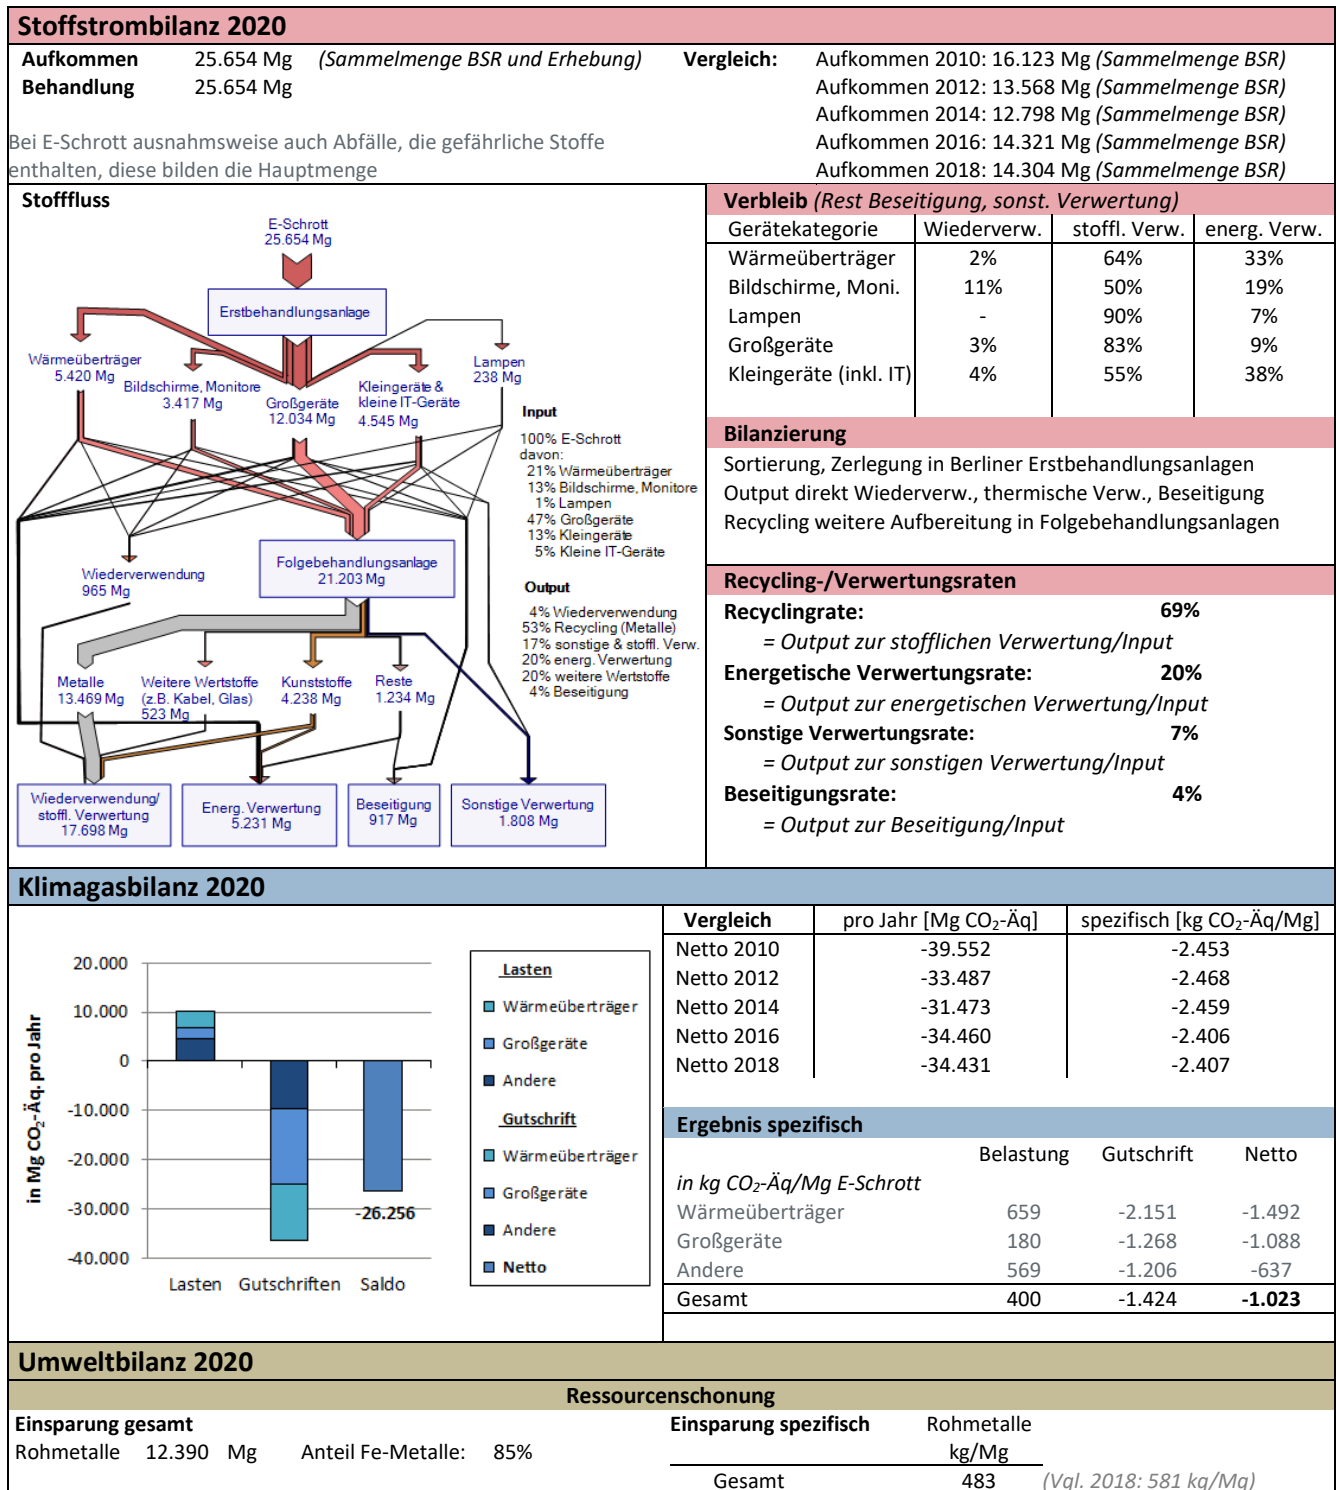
Stoffstrombilanz 2020

**Aufkommen** 25.654 Mg (Sammelmenge BSR und Erhebung)
**Behandlung** 25.654 Mg

**Vergleich:** Aufkommen 2010: 16.123 Mg (Sammelmenge BSR)
Aufkommen 2012: 13.568 Mg (Sammelmenge BSR)
Aufkommen 2014: 12.798 Mg (Sammelmenge BSR)
Aufkommen 2016: 14.321 Mg (Sammelmenge BSR)
Aufkommen 2018: 14.304 Mg (Sammelmenge BSR)

Bei E-Schrott ausnahmsweise auch Abfälle, die gefährliche Stoffe enthalten, diese bilden die Hauptmenge

**Stofffluss**

E-Schrott 25.654 Mg
Erstbehandlungsanlage
Wärmeüberträger 5.420 Mg
Bildschirme, Monitore 3.417 Mg
Großgeräte 12.034 Mg
Kleingeräte & kleine IT-Geräte 4.545 Mg
Lampen 238 Mg
Wiederverwendung 965 Mg
Folgebehandlungsanlage 21.203 Mg
Metalle 13.469 Mg
Weitere Wertstoffe (z.B. Kabel, Glas) 523 Mg
Kunststoffe 4.238 Mg
Reste 1.234 Mg
Wiederverwendung/ stoffl. Verwertung 17.698 Mg
Energ. Verwertung 5.231 Mg
Beseitigung 917 Mg
Sonstige Verwertung 1.808 Mg

Input
100% E-Schrott
davon:
21% Wärmeüberträger
13% Bildschirme, Monitore
1% Lampen
47% Großgeräte
13% Kleingeräte
5% Kleine IT-Geräte

Output
4% Wiederverwendung
53% Recycling (Metalle)
17% sonstige & stoffl. Verw.
20% energ. Verwertung
20% weitere Wertstoffe
4% Beseitigung

**Verbleib** (Rest Beseitigung, sonst. Verwertung)

| Gerätekategorie | Wiederverw. | stoffl. Verw. | energ. Verw. |
|---|---|---|---|
| Wärmeüberträger | 2% | 64% | 33% |
| Bildschirme, Moni. | 11% | 50% | 19% |
| Lampen | - | 90% | 7% |
| Großgeräte | 3% | 83% | 9% |
| Kleingeräte (inkl. IT) | 4% | 55% | 38% |

**Bilanzierung**
Sortierung, Zerlegung in Berliner Erstbehandlungsanlagen
Output direkt Wiederverw., thermische Verw., Beseitigung
Recycling weitere Aufbereitung in Folgebehandlungsanlagen

**Recycling-/Verwertungsraten**
**Recyclingrate:** **69%**
= Output zur stofflichen Verwertung/Input
**Energetische Verwertungsrate:** **20%**
= Output zur energetischen Verwertung/Input
**Sonstige Verwertungsrate:** **7%**
= Output zur sonstigen Verwertung/Input
**Beseitigungsrate:** **4%**
= Output zur Beseitigung/Input

Klimagasbilanz 2020

in Mg CO₂-Äq. pro Jahr
20.000
10.000
0
-10.000
-20.000
-30.000
-40.000
-26.256
Lasten Gutschriften Saldo

Lasten
Wärmeüberträger
Großgeräte
Andere
Gutschrift
Wärmeüberträger
Großgeräte
Andere
Netto

| Vergleich | pro Jahr [Mg $CO_2$-Äq] | spezifisch [kg $CO_2$-Äq/Mg] |
|---|---|---|
| Netto 2010 | -39.552 | -2.453 |
| Netto 2012 | -33.487 | -2.468 |
| Netto 2014 | -31.473 | -2.459 |
| Netto 2016 | -34.460 | -2.406 |
| Netto 2018 | -34.431 | -2.407 |

**Ergebnis spezifisch**

| in kg $CO_2$-Äq/Mg E-Schrott | Belastung | Gutschrift | Netto |
|---|---|---|---|
| Wärmeüberträger | 659 | -2.151 | -1.492 |
| Großgeräte | 180 | -1.268 | -1.088 |
| Andere | 569 | -1.206 | -637 |
| Gesamt | 400 | -1.424 | **-1.023** |

Umweltbilanz 2020

Ressourcenschonung
**Einsparung gesamt**
Rohmetalle 12.390 Mg Anteil Fe-Metalle: 85%

**Einsparung spezifisch** Rohmetalle kg/Mg
Gesamt 483 (Vgl. 2018: 581 kg/Mg)